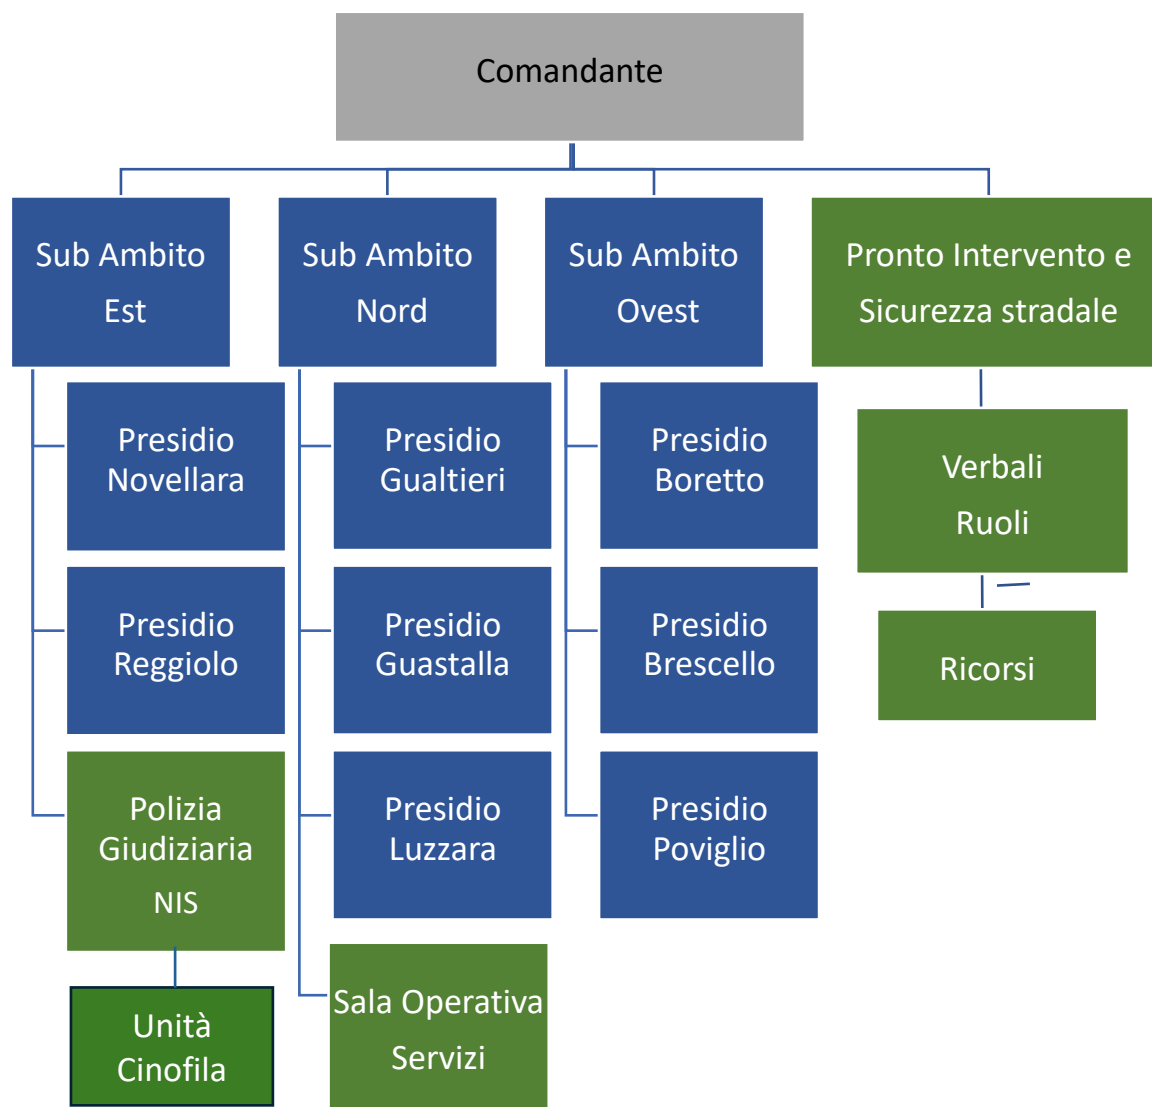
Comandante

Sub Ambito Est

Presidio Novellara

Presidio Reggiolo

Polizia Giudiziaria NIS

Unità Cinofila

Sub Ambito Nord

Presidio Gualtieri

Presidio Guastalla

Presidio Luzzara

Sala Operativa Servizi

Sub Ambito Ovest

Presidio Boretto

Presidio Brescello

Presidio Poviglio

Pronto Intervento e Sicurezza stradale

Verbali Ruoli

Ricorsi